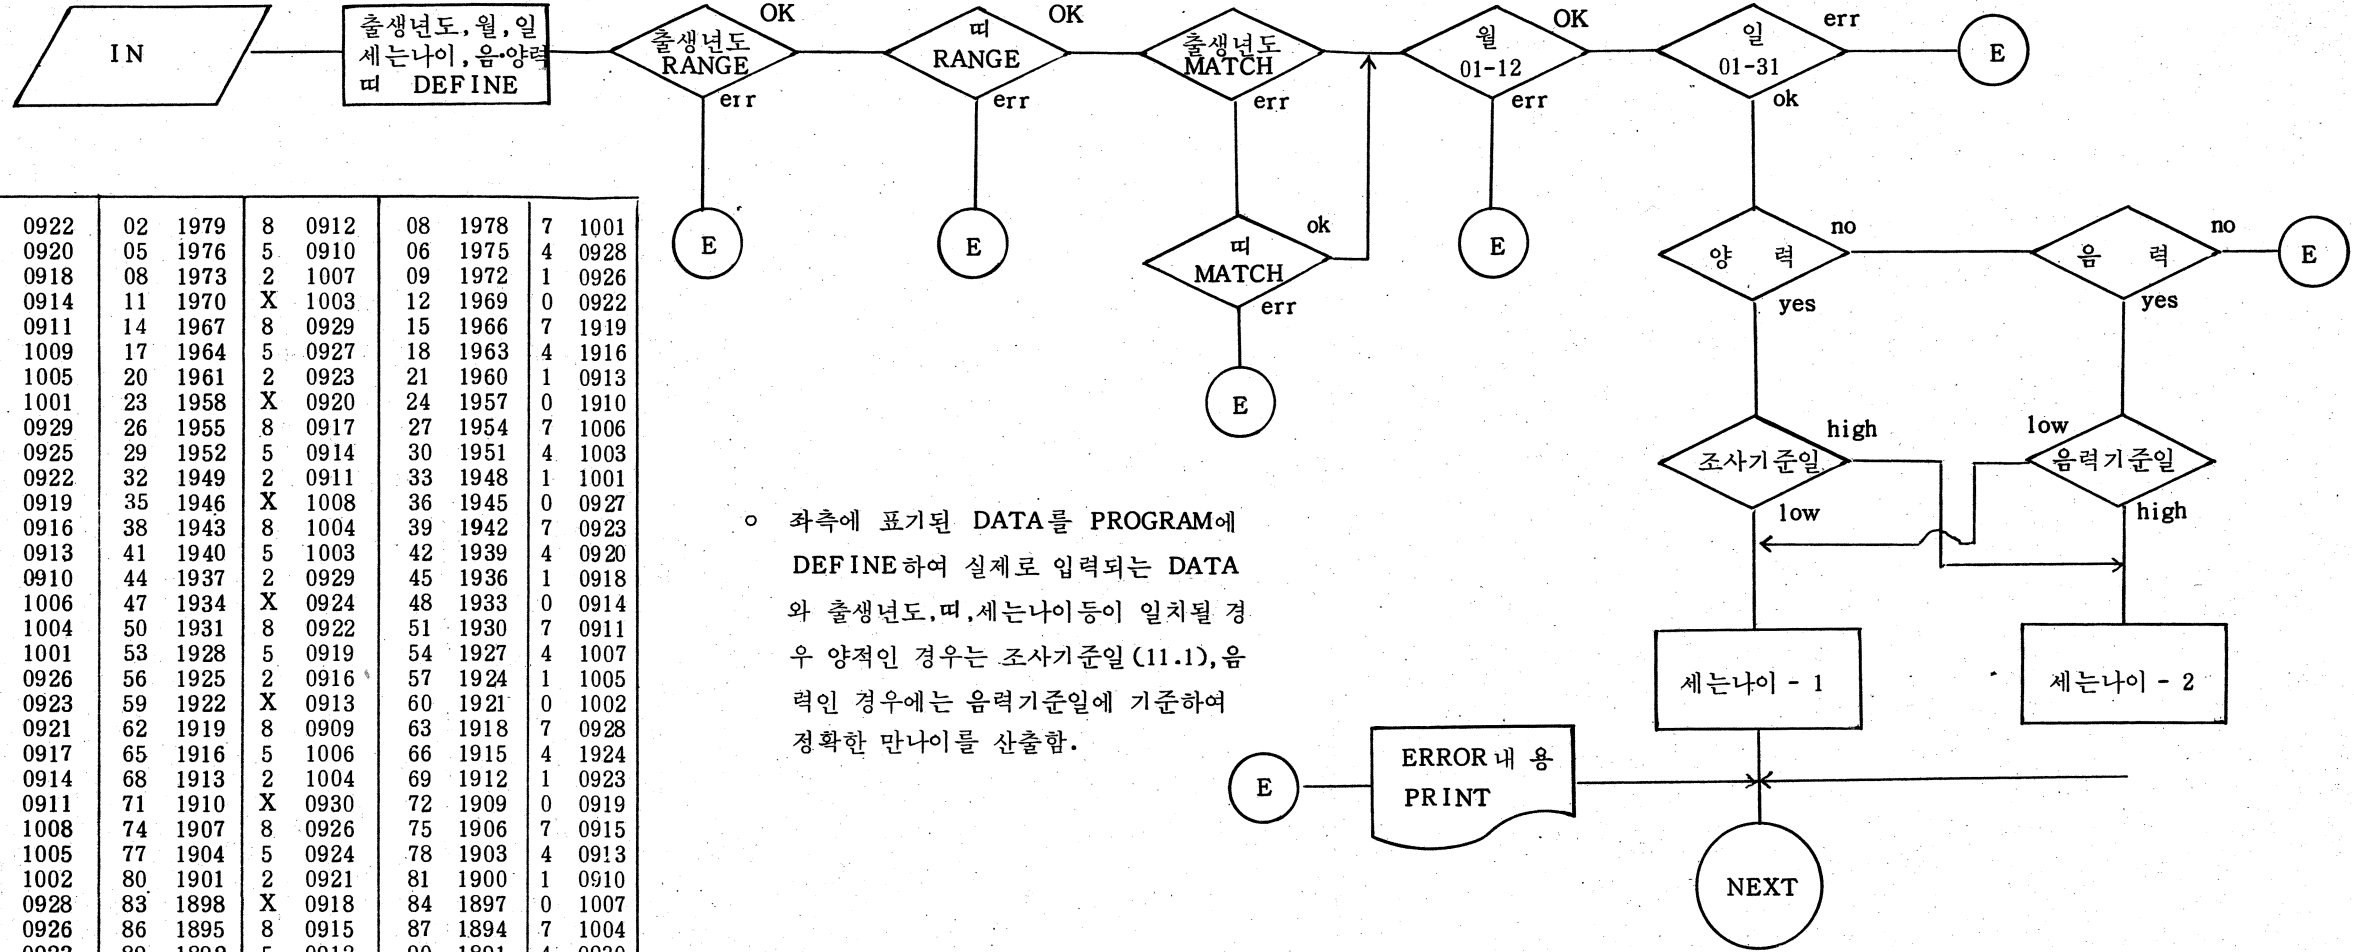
IN

출생년도, 월, 일
세는나이, 음·양력
띠 DEFINE

출생년도
RANGE
OK
err

띠
RANGE
OK
err

출생년도
MATCH
err

띠
MATCH
ok
err

월
01-12
OK
err

일
01-31
err
ok

E

E

E

E

E

E

양 력
no
yes

음 력
no
yes

E

조사기준일
high
low

음력기준일
low
high

세는나이 - 1

세는나이 - 2

ERROR 내 용
PRINT

E

NEXT

| 0922 | 02 | 1979 | 8 | 0912 | 08 | 1978 | 7 | 1001 |
|---|---|---|---|---|---|---|---|---|
| 0920 | 05 | 1976 | 5 | 0910 | 06 | 1975 | 4 | 0928 |
| 0918 | 08 | 1973 | 2 | 1007 | 09 | 1972 | 1 | 0926 |
| 0914 | 11 | 1970 | X | 1003 | 12 | 1969 | 0 | 0922 |
| 0911 | 14 | 1967 | 8 | 0929 | 15 | 1966 | 7 | 1919 |
| 1009 | 17 | 1964 | 5 | 0927 | 18 | 1963 | 4 | 1916 |
| 1005 | 20 | 1961 | 2 | 0923 | 21 | 1960 | 1 | 0913 |
| 1001 | 23 | 1958 | X | 0920 | 24 | 1957 | 0 | 1910 |
| 0929 | 26 | 1955 | 8 | 0917 | 27 | 1954 | 7 | 1006 |
| 0925 | 29 | 1952 | 5 | 0914 | 30 | 1951 | 4 | 1003 |
| 0922 | 32 | 1949 | 2 | 0911 | 33 | 1948 | 1 | 1001 |
| 0919 | 35 | 1946 | X | 1008 | 36 | 1945 | 0 | 0927 |
| 0916 | 38 | 1943 | 8 | 1004 | 39 | 1942 | 7 | 0923 |
| 0913 | 41 | 1940 | 5 | 1003 | 42 | 1939 | 4 | 0920 |
| 0910 | 44 | 1937 | 2 | 0929 | 45 | 1936 | 1 | 0918 |
| 1006 | 47 | 1934 | X | 0924 | 48 | 1933 | 0 | 0914 |
| 1004 | 50 | 1931 | 8 | 0922 | 51 | 1930 | 7 | 0911 |
| 1001 | 53 | 1928 | 5 | 0919 | 54 | 1927 | 4 | 1007 |
| 0926 | 56 | 1925 | 2 | 0916 | 57 | 1924 | 1 | 1005 |
| 0923 | 59 | 1922 | X | 0913 | 60 | 1921 | 0 | 1002 |
| 0921 | 62 | 1919 | 8 | 0909 | 63 | 1918 | 7 | 0928 |
| 0917 | 65 | 1916 | 5 | 1006 | 66 | 1915 | 4 | 1924 |
| 0914 | 68 | 1913 | 2 | 1004 | 69 | 1912 | 1 | 0923 |
| 0911 | 71 | 1910 | X | 0930 | 72 | 1909 | 0 | 0919 |
| 1008 | 74 | 1907 | 8 | 0926 | 75 | 1906 | 7 | 0915 |
| 1005 | 77 | 1904 | 5 | 0924 | 78 | 1903 | 4 | 0913 |
| 1002 | 80 | 1901 | 2 | 0921 | 81 | 1900 | 1 | 0910 |
| 0928 | 83 | 1898 | X | 0918 | 84 | 1897 | 0 | 1007 |
| 0926 | 86 | 1895 | 8 | 0915 | 87 | 1894 | 7 | 1004 |
| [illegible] | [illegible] | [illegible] | 5 | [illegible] | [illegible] | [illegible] | 4 | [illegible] |

○ 좌측에 표기된 DATA를 PROGRAM에 DEFINE하여 실제로 입력되는 DATA와 출생년도, 띠, 세는나이등이 일치될 경우 양적인 경우는 조사기준일(11.1), 음력인 경우에는 음력기준일에 기준하여 정확한 만나이를 산출함.